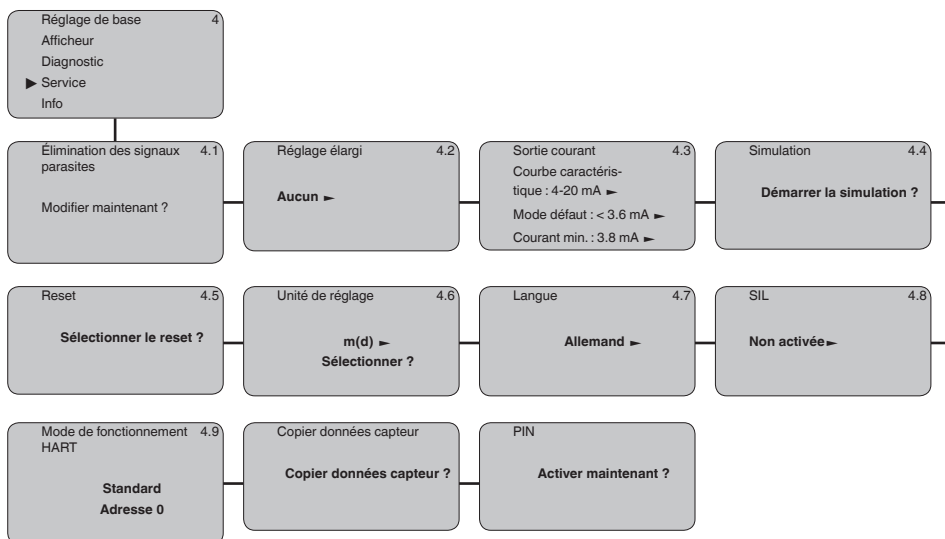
Réglage de base 4
Afficheur
Diagnostic
▶ Service
Info

Élimination des signaux parasites 4.1

Modifier maintenant ?

Réglage élargi 4.2

Aucun ►

Sortie courant 4.3
Courbe caractéristique : 4-20 mA ►
Mode défaut : < 3.6 mA ►
Courant min. : 3.8 mA ►

Simulation 4.4

Démarrer la simulation ?

Reset 4.5

Sélectionner le reset ?

Unité de réglage 4.6

m(d) ►
Sélectionner ?

Langue 4.7

Allemand ►

SIL 4.8

Non activée►

Mode de fonctionnement HART 4.9

Standard
Adresse 0

Copier données capteur

Copier données capteur ?

PIN

Activer maintenant ?